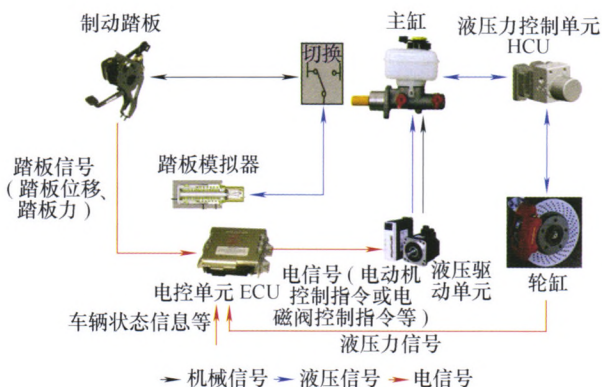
制动踏板

切换

主缸

液压力控制单元 HCU

踏板信号（踏板位移、踏板力）

踏板模拟器

电控单元 ECU

电信号（电动机控制指令或电磁阀控制指令等）

液压驱动单元

轮缸

车辆状态信息等

液压力信号

机械信号 液压信号 电信号